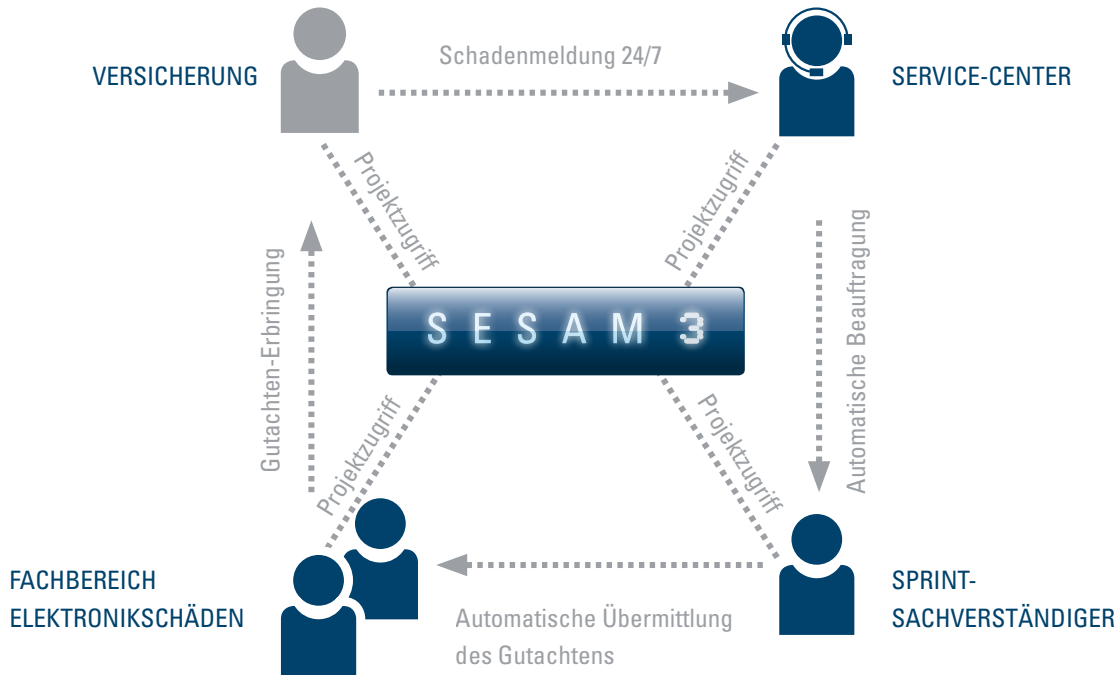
VERSICHERUNG

Schadenmeldung 24/7

SERVICE-CENTER

Projektzugriff

Projektzugriff

Gutachten-Erbringung

SESAM 3

Automatische Beauftragung

Projektzugriff

Projektzugriff

FACHBEREICH ELEKTRONIKSCHÄDEN

Automatische Übermittlung des Gutachtens

SPRINT-SACHVERSTÄNDIGER